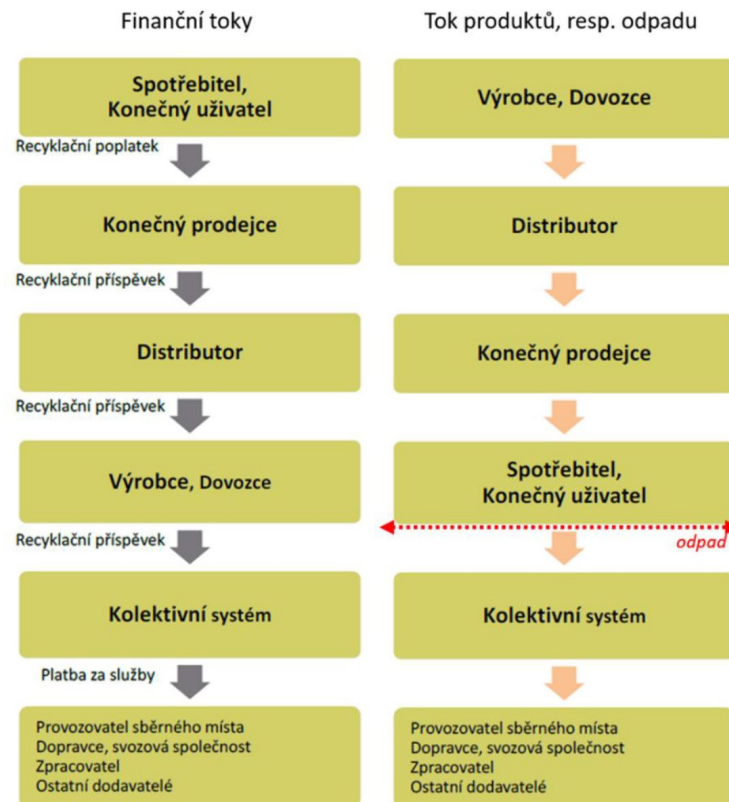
Finanční toky

Spotřebitel, Konečný uživatel

Recyklační poplatek

Konečný prodejce

Recyklační příspěvek

Distributor

Recyklační příspěvek

Výrobce, Dovozce

Recyklační příspěvek

Kolektivní systém

Platba za služby

Provozovatel sběrného místa
Dopravce, svozová společnost
Zpracovatel
Ostatní dodavatelé

Tok produktů, resp. odpadu

Výrobce, Dovozce

Distributor

Konečný prodejce

Spotřebitel, Konečný uživatel

odpad

Kolektivní systém

Provozovatel sběrného místa
Dopravce, svozová společnost
Zpracovatel
Ostatní dodavatelé